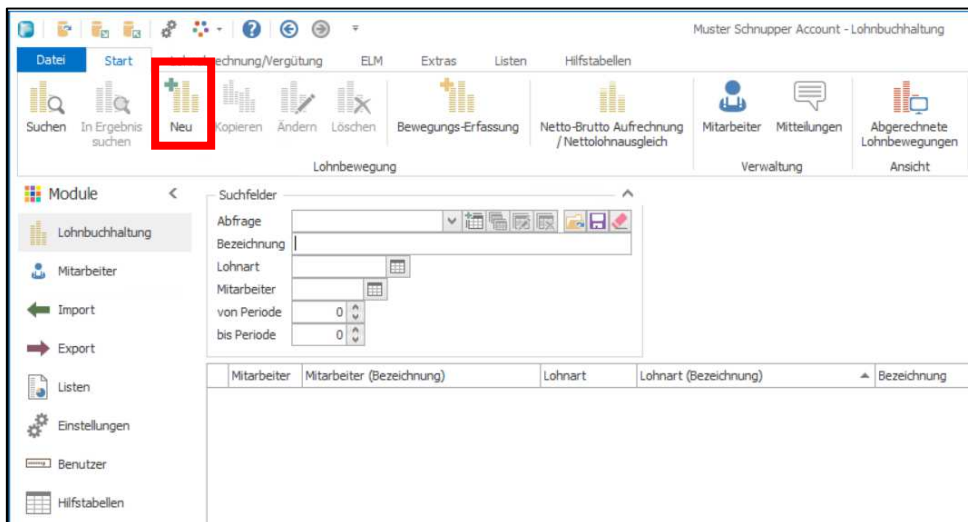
Muster Schnupper Account - Lohnbuchhaltung

Datei | Start | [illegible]echnung/Vergütung | ELM | Extras | Listen | Hilfstabellen

Suchen | In Ergebnis suchen | Neu | Kopieren | Ändern | Löschen | Bewegungs-Erfassung | Netto-Brutto Aufrechnung / Nettolohnausgleich | Mitarbeiter | Mitteilungen | Abgerechnete Lohnbewegungen

Lohnbewegung | Verwaltung | Ansicht

Module

Lohnbuchhaltung
Mitarbeiter
Import
Export
Listen
Einstellungen
Benutzer
Hilfstabellen

Suchfelder

Abfrage
Bezeichnung
Lohnart
Mitarbeiter
von Periode 0
bis Periode 0

| Mitarbeiter | Mitarbeiter (Bezeichnung) | Lohnart | Lohnart (Bezeichnung) | Bezeichnung |
|---|---|---|---|---|